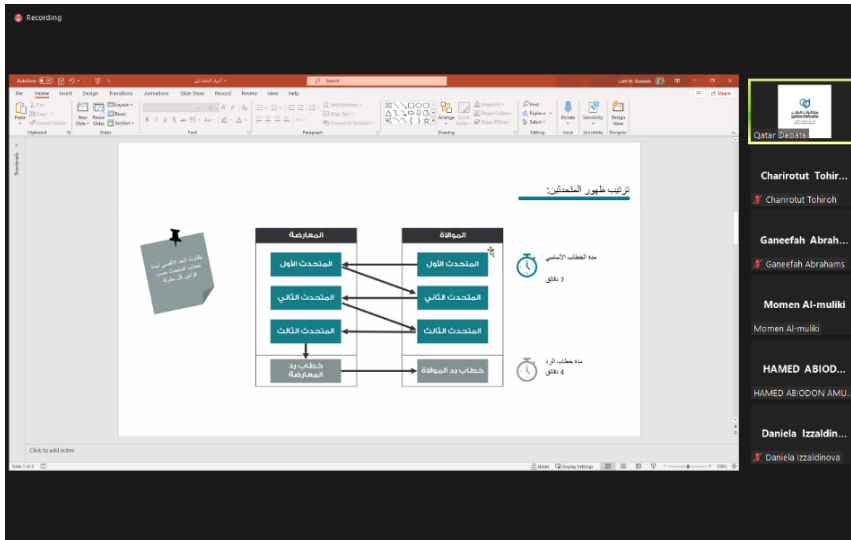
Recording

AutoSave Off
أدوار المتحدثين
Search
Loth M. Bawaneh
File Home Insert Design Transitions Animations Slide Show Record Review View Help
Share

Paste
Clipboard
New Slide
Reuse Slides
Layout
Reset
Section
Slides
Font
Paragraph
Text Direction
Align Text
Convert to SmartArt
Drawing
Arrange
Quick Styles
Shape Fill
Shape Outline
Shape Effects
Find
Replace
Select
Editing
Dictate
Voice
Sensitivity
Design Ideas
Designer

Thumbnails

ترتيب ظهور المتحدثين:

المعارضة
الموالاة
المتحدث الأول
المتحدث الأول
المتحدث الثاني
المتحدث الثاني
المتحدث الثالث
المتحدث الثالث
خطاب رد المعارضة
خطاب رد الموالاة

مدة الخطاب الأساسي
7 دقائق

مدة خطاب الرد
4 دقائق

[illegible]

Click to add notes
Slide 3 of 6
Notes
Display Settings

Qatar Debate
Charirotut Tohir...
Charirotut Tohiroh
Ganeefah Abrah...
Ganeefah Abrahams
Momen Al-muliki
Momen Al-muliki
HAMED ABIOD...
HAMED ABIODON AMU...
Daniela Izzaldin...
Daniela Izzaldinova